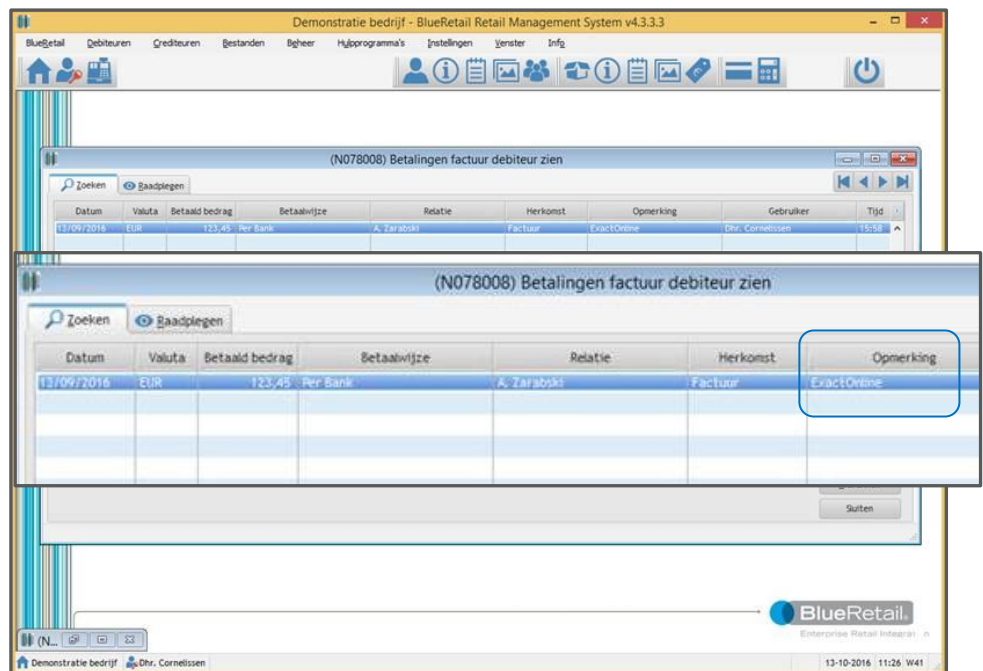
Demonstratie bedrijf - BlueRetail Retail Management System v4.3.3.3

BlueRetail Debiteuren Crediteuren Bestanden Beheer Hulpprogramma's Instellingen Venster Info

(N078008) Betalingen factuur debiteur zien

Zoeken Raadplegen

| Datum | Valuta | Betaald bedrag | Betaalwijze | Relatie | Herkomst | Opmerking | Gebruiker | Tijd |
|---|---|---|---|---|---|---|---|---|
| 13/09/2016 | EUR | 123,45 | Per Bank | A. Zarabski | Factuur | ExactOnline | Dhr. Cornelissen | 15:58 |

(N078008) Betalingen factuur debiteur zien

Zoeken Raadplegen

| Datum | Valuta | Betaald bedrag | Betaalwijze | Relatie | Herkomst | Opmerking |
|---|---|---|---|---|---|---|
| 13/09/2016 | EUR | 123,45 | Per Bank | A. Zarabski | Factuur | ExactOnline |

Sluiten

BlueRetail
Enterprise Retail Integra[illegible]

(N...

Demonstratie bedrijf Dhr. Cornelissen 13-10-2016 11:26 W41